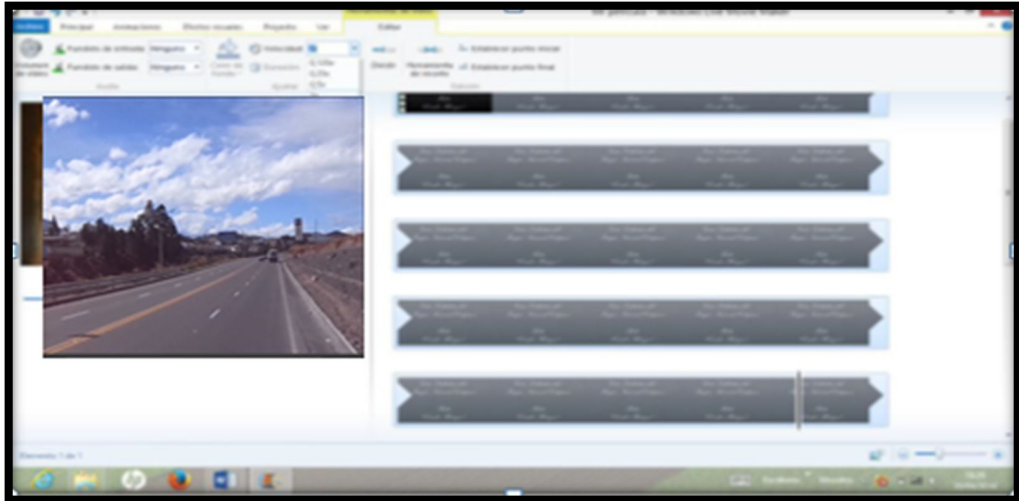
Archivo Principal Animaciones Efectos visuales Proyecto Ver Editar

Fundido de entrada Ninguno
Fundido de salida Ninguno
Volumen del vídeo
Audio
Color de fondo
Velocidad
Duración
0,125x
0,25x
0,5x
Ajustar
Dividir
Herramienta de recorte
Establecer punto inicial
Establecer punto final
Edición

Elemento 1 de 1